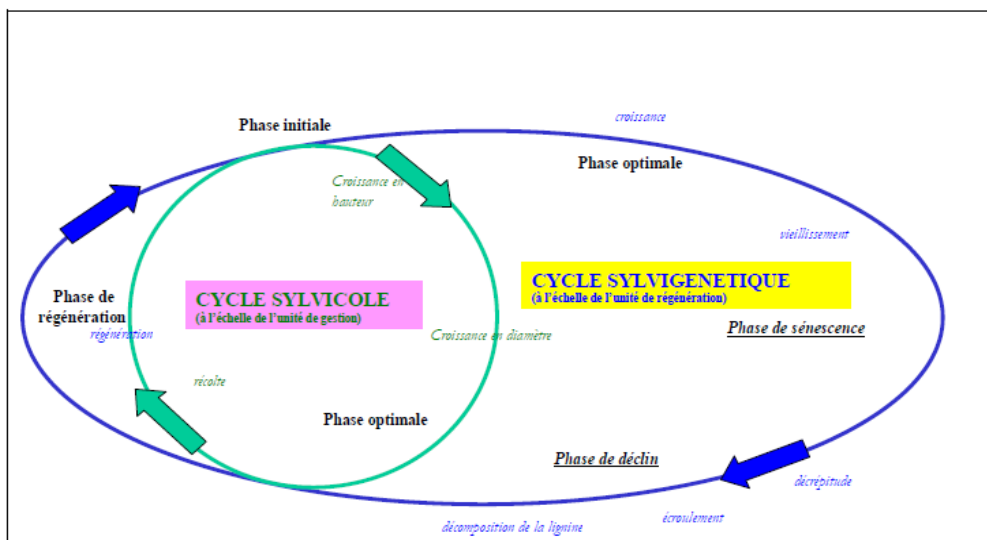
croissance

Phase initiale

Phase optimale

Croissance en hauteur

vieillissement

CYCLE SYLVIGENETIQUE
(à l'échelle de l'unité de régénération)

Phase de régénération

CYCLE SYLVICOLE
(à l'échelle de l'unité de gestion)

régénération

Croissance en diamètre

Phase de sénescence

récolte

Phase optimale

Phase de déclin

décrépitude

écroulement

décomposition de la lignine